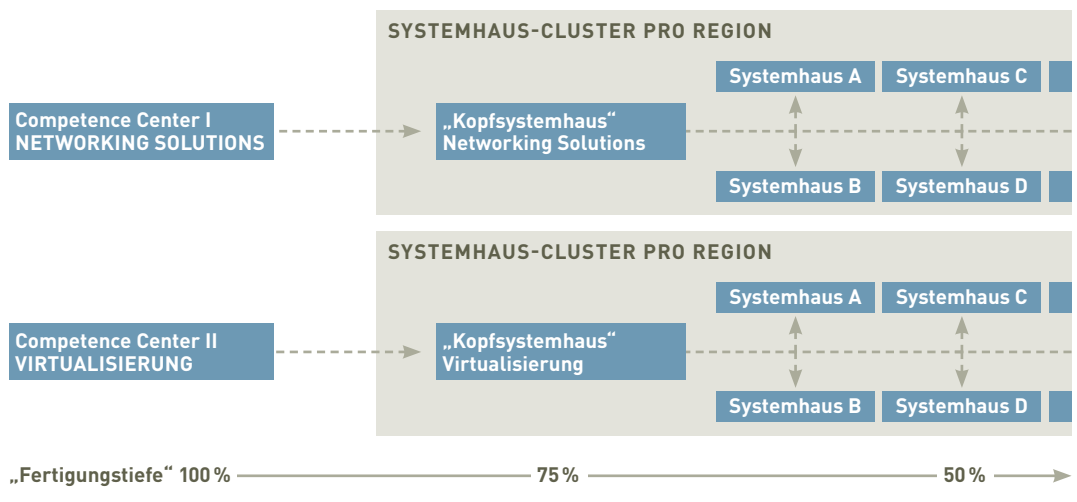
SYSTEMHAUS-CLUSTER PRO REGION

Competence Center I
NETWORKING SOLUTIONS

„Kopfsystemhaus“
Networking Solutions

Systemhaus A

Systemhaus C

Systemhaus B

Systemhaus D

SYSTEMHAUS-CLUSTER PRO REGION

Competence Center II
VIRTUALISIERUNG

„Kopfsystemhaus“
Virtualisierung

Systemhaus A

Systemhaus C

Systemhaus B

Systemhaus D

„Fertigungstiefe“ 100 % 75 % 50 %